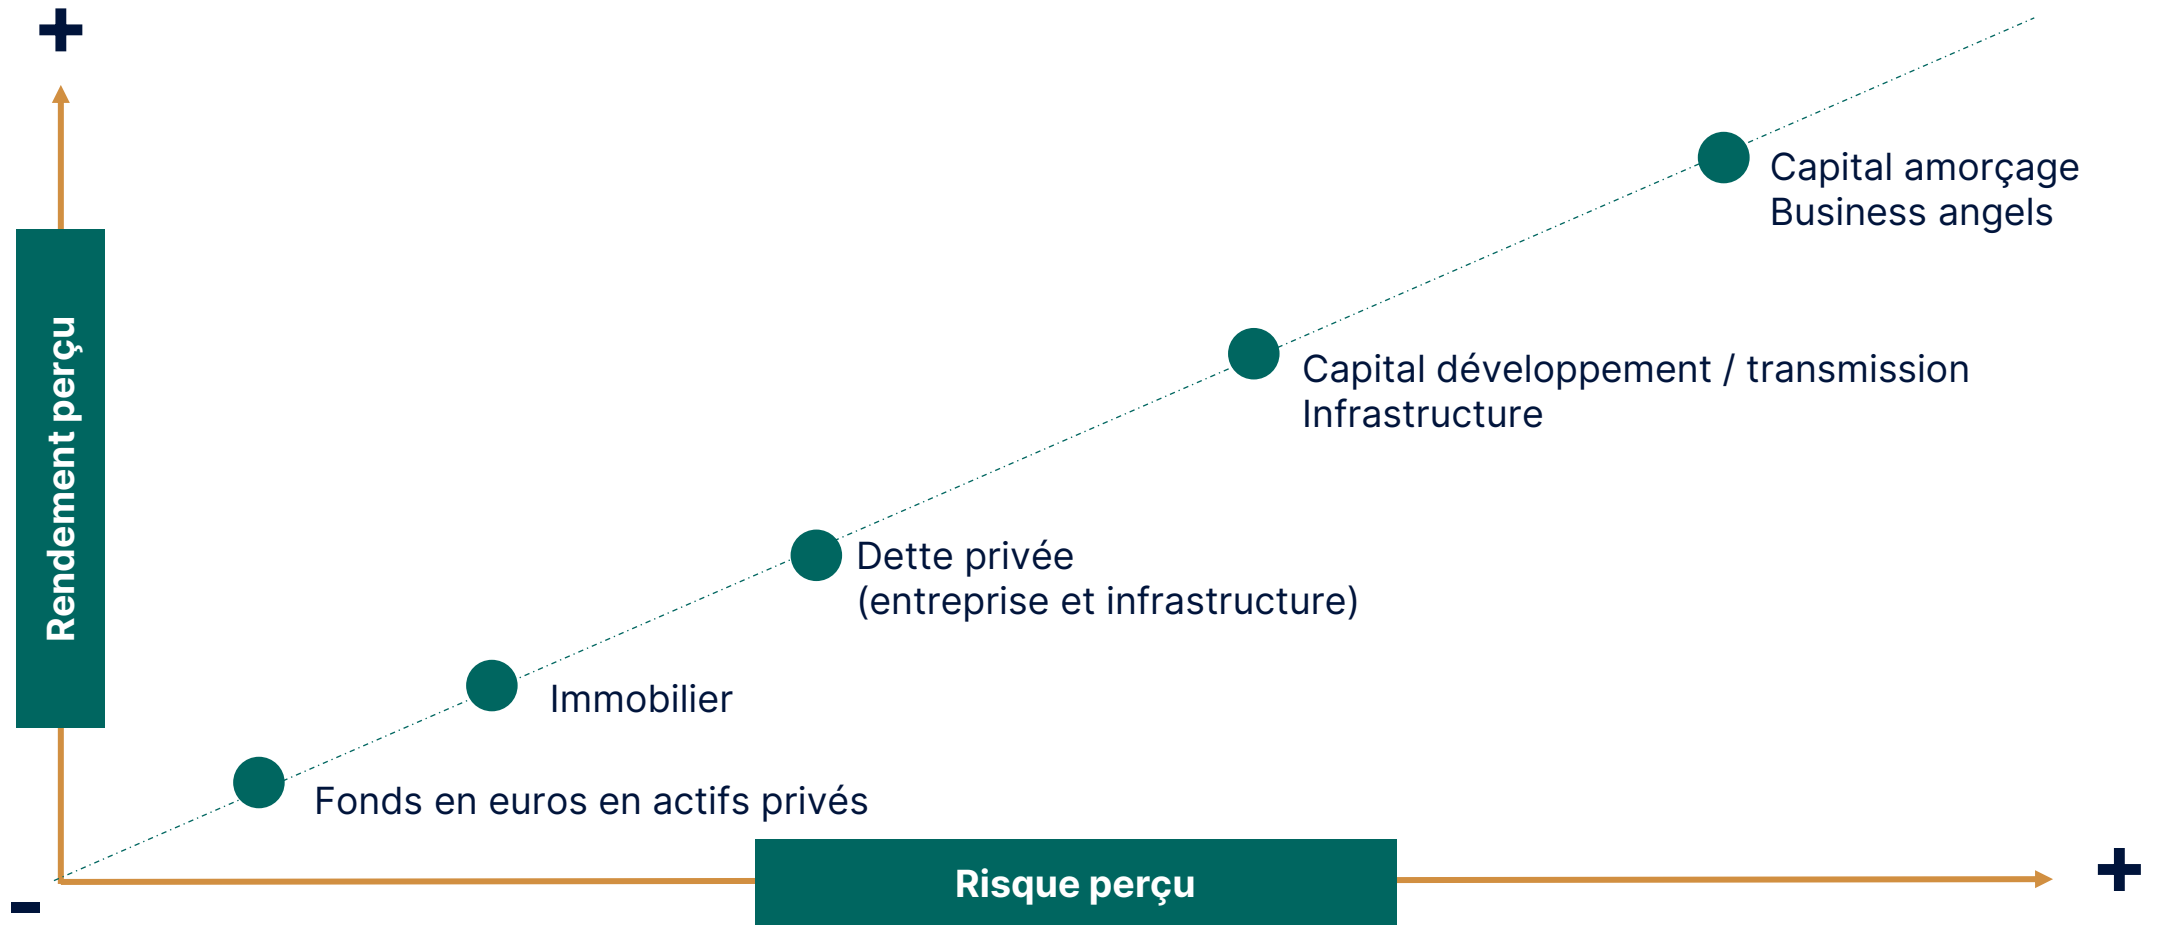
+

Rendement perçu

Capital amorçage
Business angels

Capital développement / transmission
Infrastructure

Dette privée
(entreprise et infrastructure)

Immobilier

Fonds en euros en actifs privés

-

Risque perçu

+